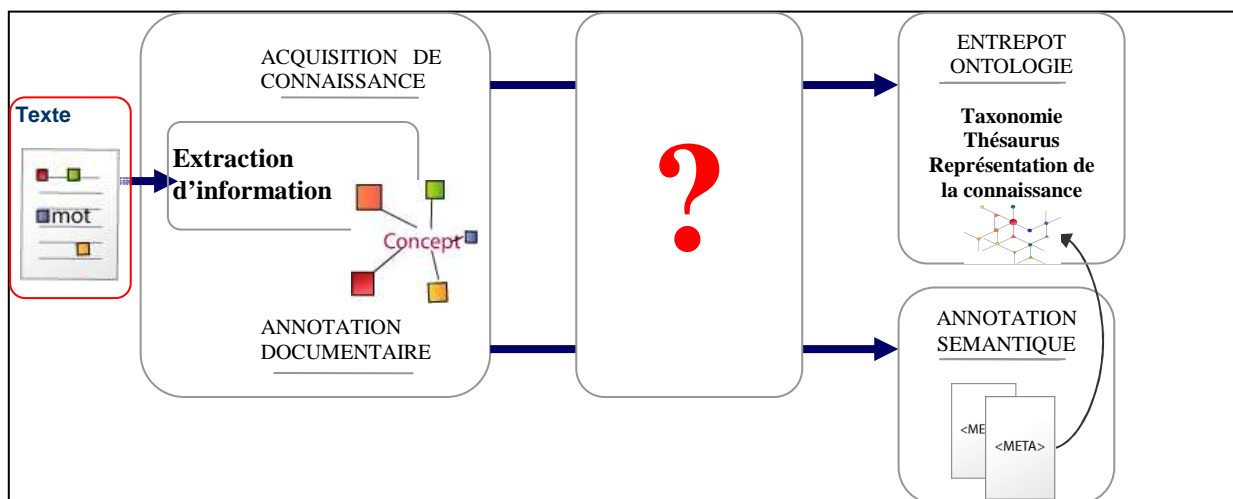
Texte

mot

ACQUISITION DE CONNAISSANCE

Extraction d'information

Concept

ANNOTATION DOCUMENTAIRE

?

ENTREPOT ONTOLOGIE

Taxonomie
Thésaurus
Représentation de la connaissance

ANNOTATION SEMANTIQUE

<MET

<META>